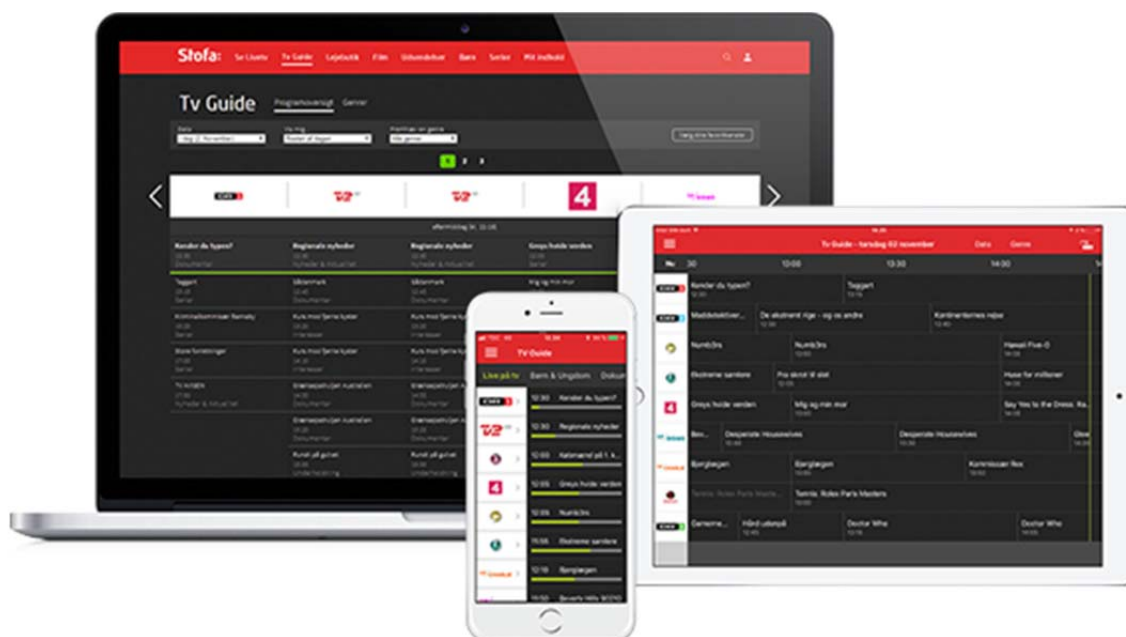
Stofa: Se Live tv Tv Guide Lejebutik Film Udsendelser Børn Serier Mit indhold

Tv Guide Programoversigt Genrer

1 2 3

4

Kender du typen? Regionale nyheder Regionale nyheder Greys hvide verden

Toggert

Kriminalkommissær Barnaby

Store forestillinger

Tv Avisen

TV-Guide

Live på tv Børn & Ungdom Doku

12:30 Kender du typen?

12:30 Regionale nyheder

12:05 Greys hvide verden

12:05 Numb3rs

11:55 Ekstreme samlere

12:10 Bjergbygen

TV-Guide - lørdag 02 november Dato Genre

10:00 13:30 14:00

Kender du typen? Toggert

Numb3rs Numb3rs Hawaii Five-0

Ekstreme samlere

Greys hvide verden Mig og min mor Say Yes to the Dress

Desperate Housewives Desperate Housewives

Bjergbygen Bjergbygen

Tennis: Rolex Paris Masters

Doctor Who Doctor Who